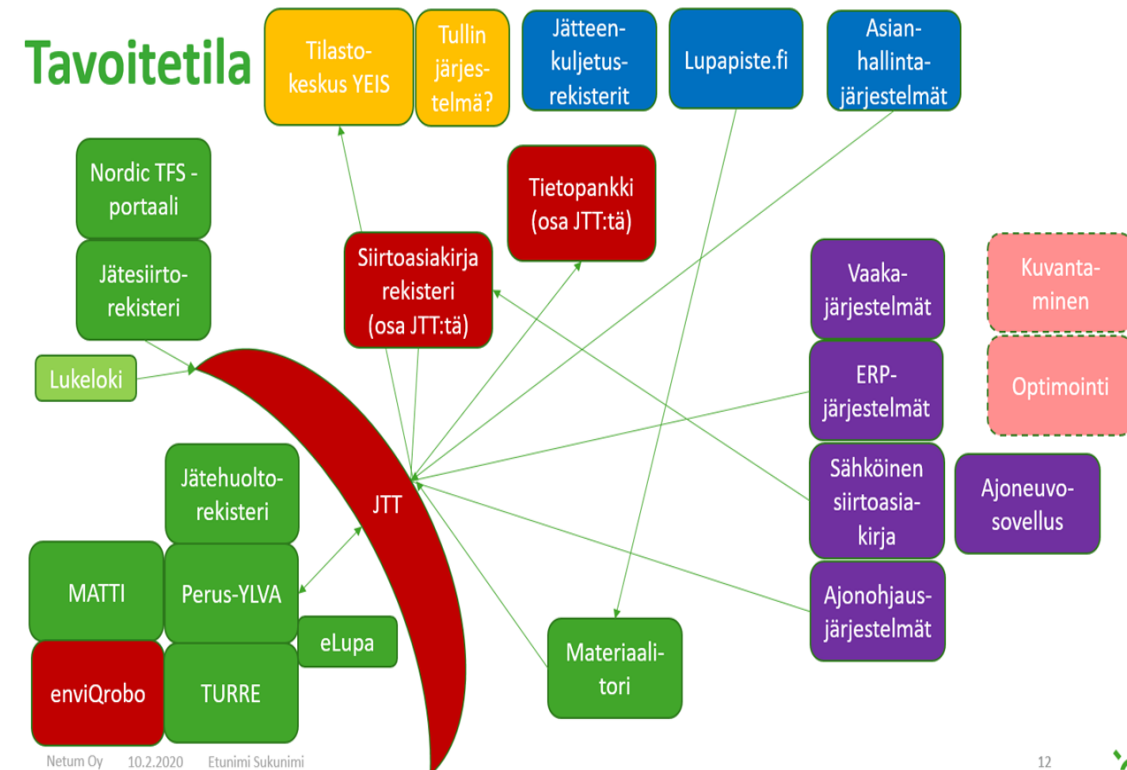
Tavoitetila

Tilastokeskus YEIS

Tullin järjestelmä?

Jätteenkuljetusrekisterit

Lupapiste.fi

Asianhallintajärjestelmät

Nordic TFS - portaali

Jätesiirtorekisteri

Tietopankki (osa JTT:tä)

Siirtoasiakirja rekisteri (osa JTT:tä)

Vaakajärjestelmät

Kuvantaminen

Optimointi

Lukeloki

ERP-järjestelmät

Jätehuoltorekisteri

JTT

Sähköinen siirtoasiakirja

Ajoneuvosovellus

MATTI

Perus-YLVA

eLupa

Ajonohjausjärjestelmät

enviQrobo

TURRE

Materiaalitori

Netum Oy 10.2.2020 Etunimi Sukunimi

12